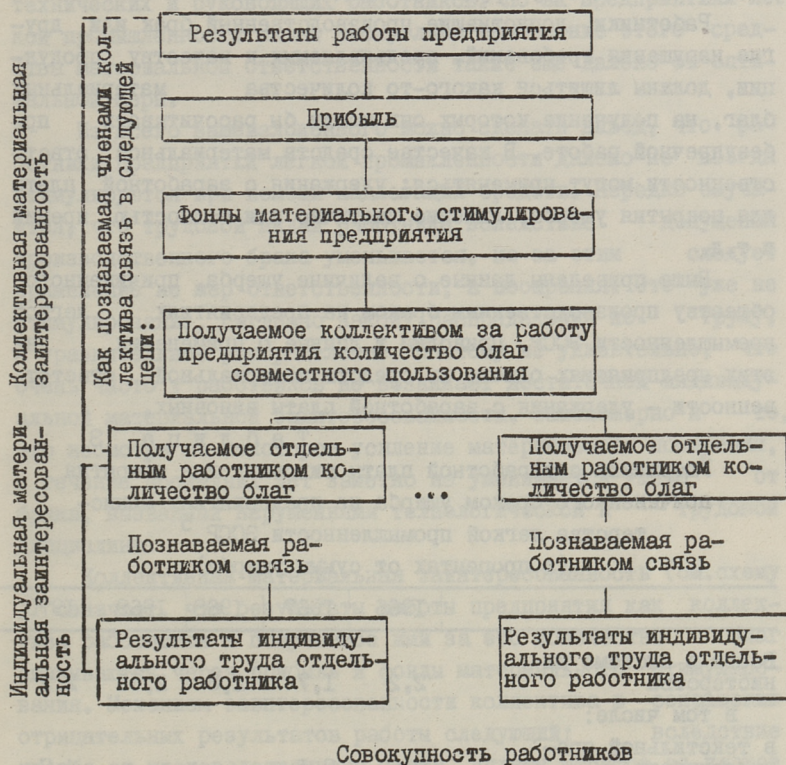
Коллективная материальная заинтересованность

Как познаваемая членами коллектива связь в следующей цепи:

Результаты работы предприятия

Прибыль

Фонды материального стимулирования предприятия

Получаемое коллективом за работу предприятия количество благ совместного пользования

Индивидуальная материальная заинтересованность

Получаемое отдельным работником количество благ

...

Получаемое отдельным работником количество благ

Познаваемая работником связь

Познаваемая работником связь

Результаты индивидуального труда отдельного работника

Результаты индивидуального труда отдельного работника

Совокупность работников